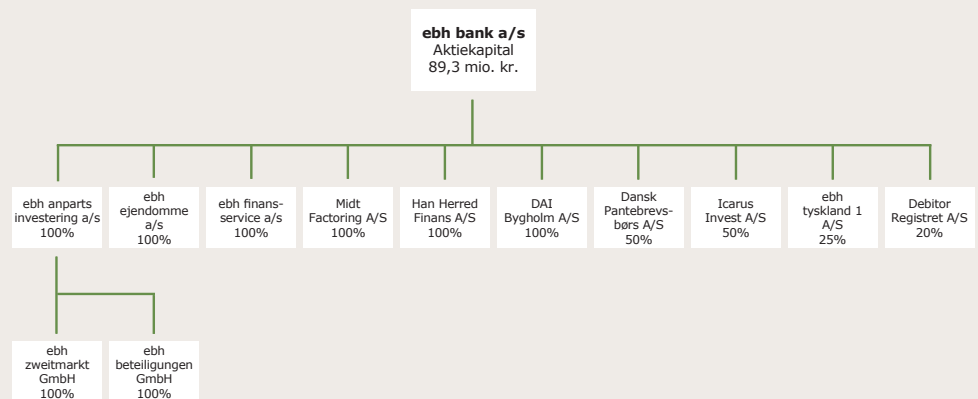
ebh bank a/s
Aktiekapital
89,3 mio. kr.

ebh anparts investering a/s
100%

ebh ejendomme a/s
100%

ebh finansservice a/s
100%

Midt Factoring A/S
100%

Han Herred Finans A/S
100%

DAI Bygholm A/S
100%

Dansk Pantebrevsbørs A/S
50%

Icarus Invest A/S
50%

ebh tyskland 1 A/S
25%

Debitor Registret A/S
20%

ebh zweitmarkt GmbH
100%

ebh beteiligungen GmbH
100%